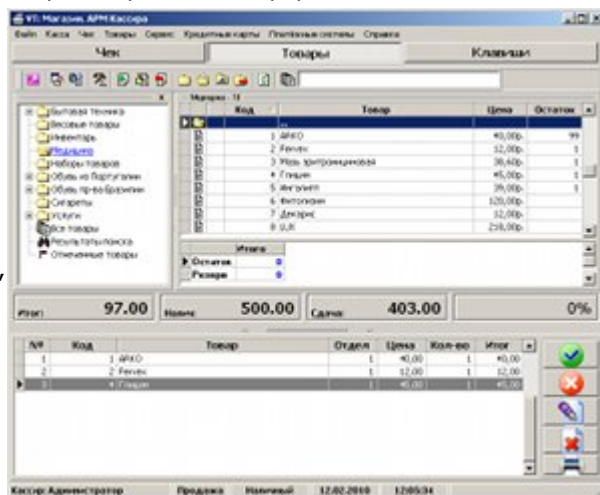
VT: Магазин. АРМ Кассира

Файл Касса Чек Товары Сервис Кредитные карты Платежные системы Справка

Чек | Товары | Клавиши

Бытовая техника
Весовые товары
Инвентарь
Подарки
Наборы товаров
Обувь из Португалии
Обувь пр-ва Бразилии
Сигареты
Услуги
Все товары
Результаты поиска
Отмеченные товары

Магазин - 11

| Код | Товар | Цена | Остаток |
|---|---|---|---|
| | .. | | |
| 1 | АРХО | 40,00р. | 99 |
| 2 | Fervex | 12,00р. | 1 |
| 3 | Мазь эритромициновая | 38,60р. | 1 |
| 4 | Глицин | 45,00р. | 1 |
| 5 | Ингалипт | 39,00р. | 1 |
| 6 | Фитолизин | 120,00р. | |
| 7 | Декарис | 12,00р. | |
| 8 | ШИ | 210,00р. | |

| | Итого |
|---|---|
| Остаток | 0 |
| Резерв | 0 |

Итог: 97.00 Наличн 500.00 Сдача 403.00 0%

| № | Код | Товар | Отдел | Цена | Кол-во | Итог |
|---|---|---|---|---|---|---|
| 1 | 1 | АРХО | 1 | 40,00 | 1 | 40,00 |
| 2 | 2 | Fervex | 1 | 12,00 | 1 | 12,00 |
| 3 | 4 | Глицин | 1 | 45,00 | 1 | 45,00 |

Кассир: Администратор Продажа Наличный 12.02.2010 12:05:34